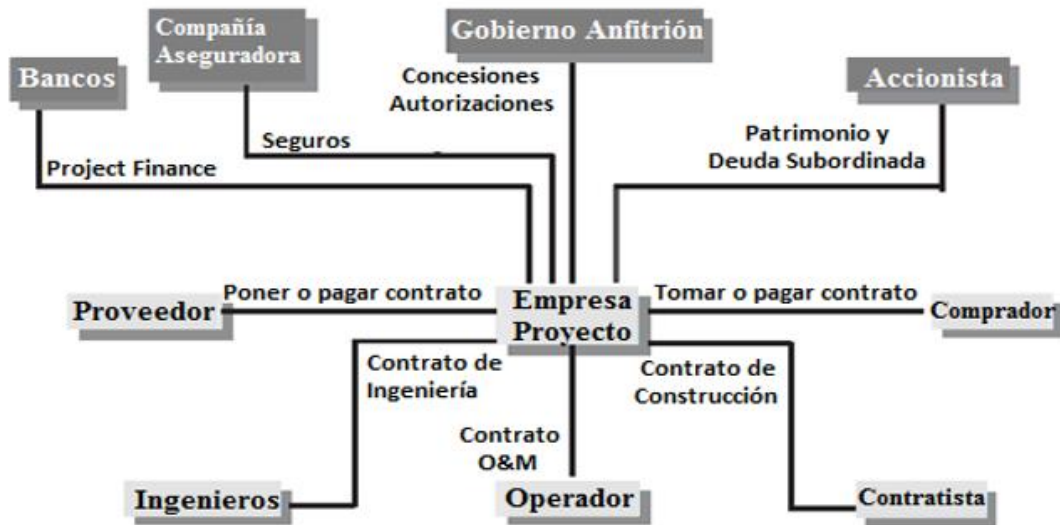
Compañía Aseguradora

Gobierno Anfitrión

Bancos

Concesiones
Autorizaciones

Accionista

Seguros

Patrimonio y
Deuda Subordinada

Project Finance

Proveedor

Poner o pagar contrato

Empresa
Proyecto

Tomar o pagar contrato

Comprador

Contrato de
Ingeniería

Contrato de
Construcción

Contrato
O&M

Ingenieros

Operador

Contratista